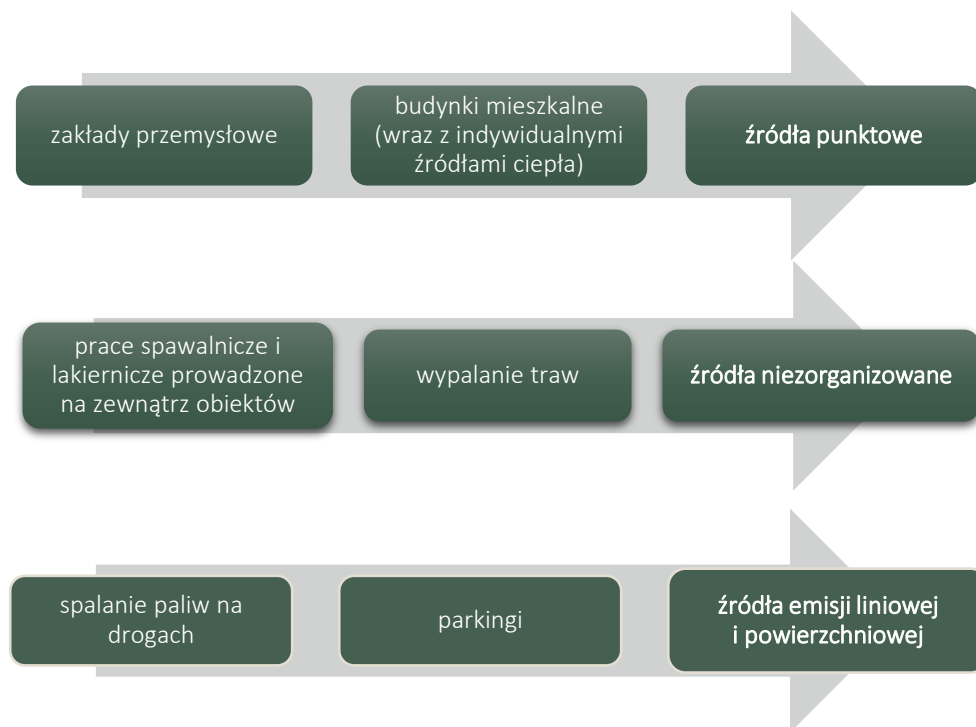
zakłady przemysłowe

budynki mieszkalne (wraz z indywidualnymi źródłami ciepła)

źródła punktowe

prace spawalnicze i lakiernicze prowadzone na zewnątrz obiektów

wypalanie traw

źródła niezorganizowane

spalanie paliw na drogach

parkingi

źródła emisji liniowej i powierzchniowej